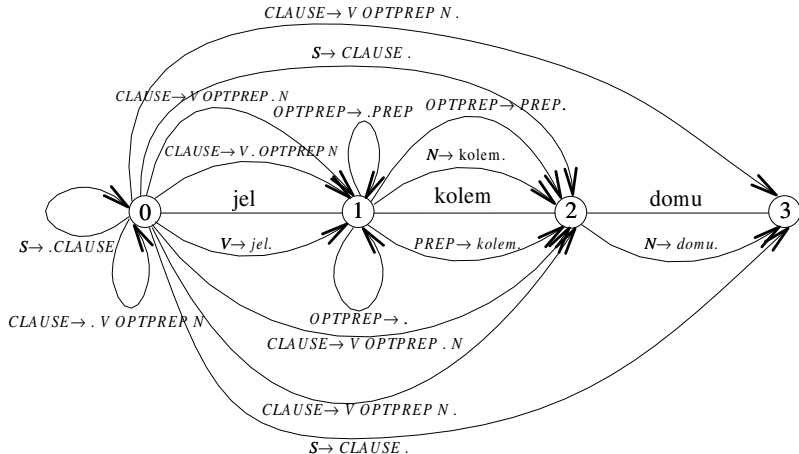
$CLAUSE \rightarrow V\ OPTPREP\ N\ .$

$S \rightarrow CLAUSE\ .$

$CLAUSE \rightarrow V\ OPTPREP\ .\ N$

$OPTPREP \rightarrow .\ PREP$

$OPTPREP \rightarrow PREP.$

$CLAUSE \rightarrow V\ .\ OPTPREP\ N$

$N \rightarrow$ kolem.

jel

kolem

domu

0

1

2

3

$S \rightarrow .\ CLAUSE$

$V \rightarrow jel.$

$PREP \rightarrow kolem.$

$N \rightarrow domu.$

$CLAUSE \rightarrow .\ V\ OPTPREP\ N$

$OPTPREP \rightarrow .$

$CLAUSE \rightarrow V\ OPTPREP\ .\ N$

$CLAUSE \rightarrow V\ OPTPREP\ N\ .$

$S \rightarrow CLAUSE\ .$